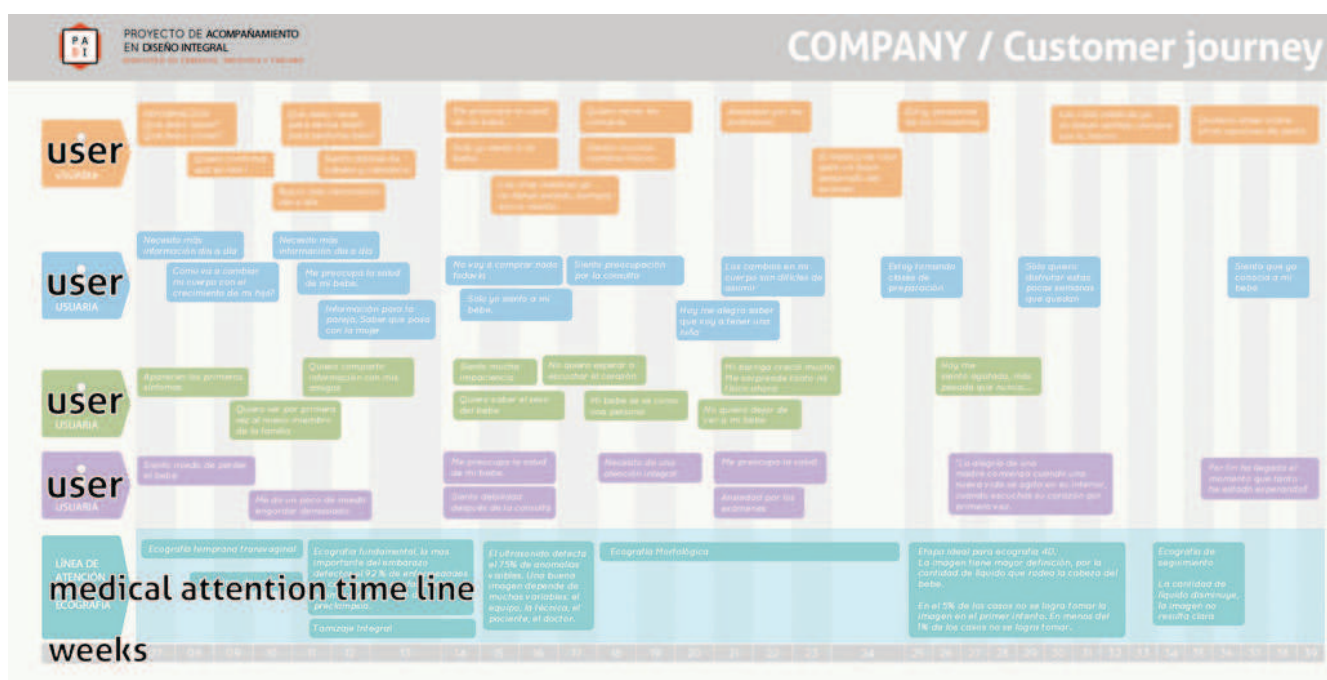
PA BI

PROYECTO DE ACOMPAÑAMIENTO EN DISEÑO INTEGRAL

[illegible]

COMPANY / Customer journey

user
USUARIA

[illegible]

user
USUARIA

Necesito más información día a día

Necesito más información día a día

Cómo va a cambiar mi cuerpo con el crecimiento de mi hijo?

Me preocupa la salud de mi bebe.

Información para la pareja. Saber qué pasa con la mujer

No voy a comprar nada todavía

Siento preocupación por la consulta

Sólo yo siento a mi bebe.

Los cambios en mi cuerpo son difíciles de asumir

Hoy me alegro saber que voy a tener una hija

Estoy tomando clases de preparación

Sólo quiero disfrutar estas pocas semanas que quedan

Siento que ya conozco a mi bebe

user
USUARIA

Aparecen los primeros síntomas

Quiero compartir información con mis amigas

Quiero ver por primera vez al nuevo miembro de la familia

Siento mucha impaciencia

No quiero esperar a escuchar el corazón

Quiero saber el sexo del bebe

Mi bebe se ve como una persona

Mi barriga creció mucho. Me sorprende todo lo que ocurre ahora

No quiero dejar de ver a mi bebe

Hoy me siento agotada, más pesada que nunca...

user
USUARIA

Siento miedo de perder el bebe

Me da un poco de miedo engordar demasiado

Me preocupa la salud de mi bebe

Siento debilidad después de la consulta

Necesito de una atención integral

Me preocupa la salud

Ansiedad por los exámenes

"La alegría de una madre comienza cuando una nueva vida se agita en su interior, cuando escuchas su corazón por primera vez."

Por fin ha llegado el momento que tanto he estado esperando!

LÍNEA DE ATENCIÓN ECOGRAFÍA

medical attention time line

Ecografía temprana (transvaginal)

Ecografía fundamental, la más importante del embarazo detecta el 92 % de enfermedades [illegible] precolampsia

Tamizaje integral

El ultrasonido detecta el 75% de anomalías visibles. Una buena imagen depende de muchas variables, el equipo, la técnica, el paciente, el doctor.

Ecografía Morfológica

Etapa ideal para ecografía 4D. La imagen tiene mayor definición, por la cantidad de líquido que rodea la cabeza del bebe.

En el 5% de los casos no se logra tomar la imagen en el primer intento. En menos del 1% de los casos no se logra tomar.

Ecografía de seguimiento

La cantidad de líquido disminuye, la imagen no resulta clara.

weeks